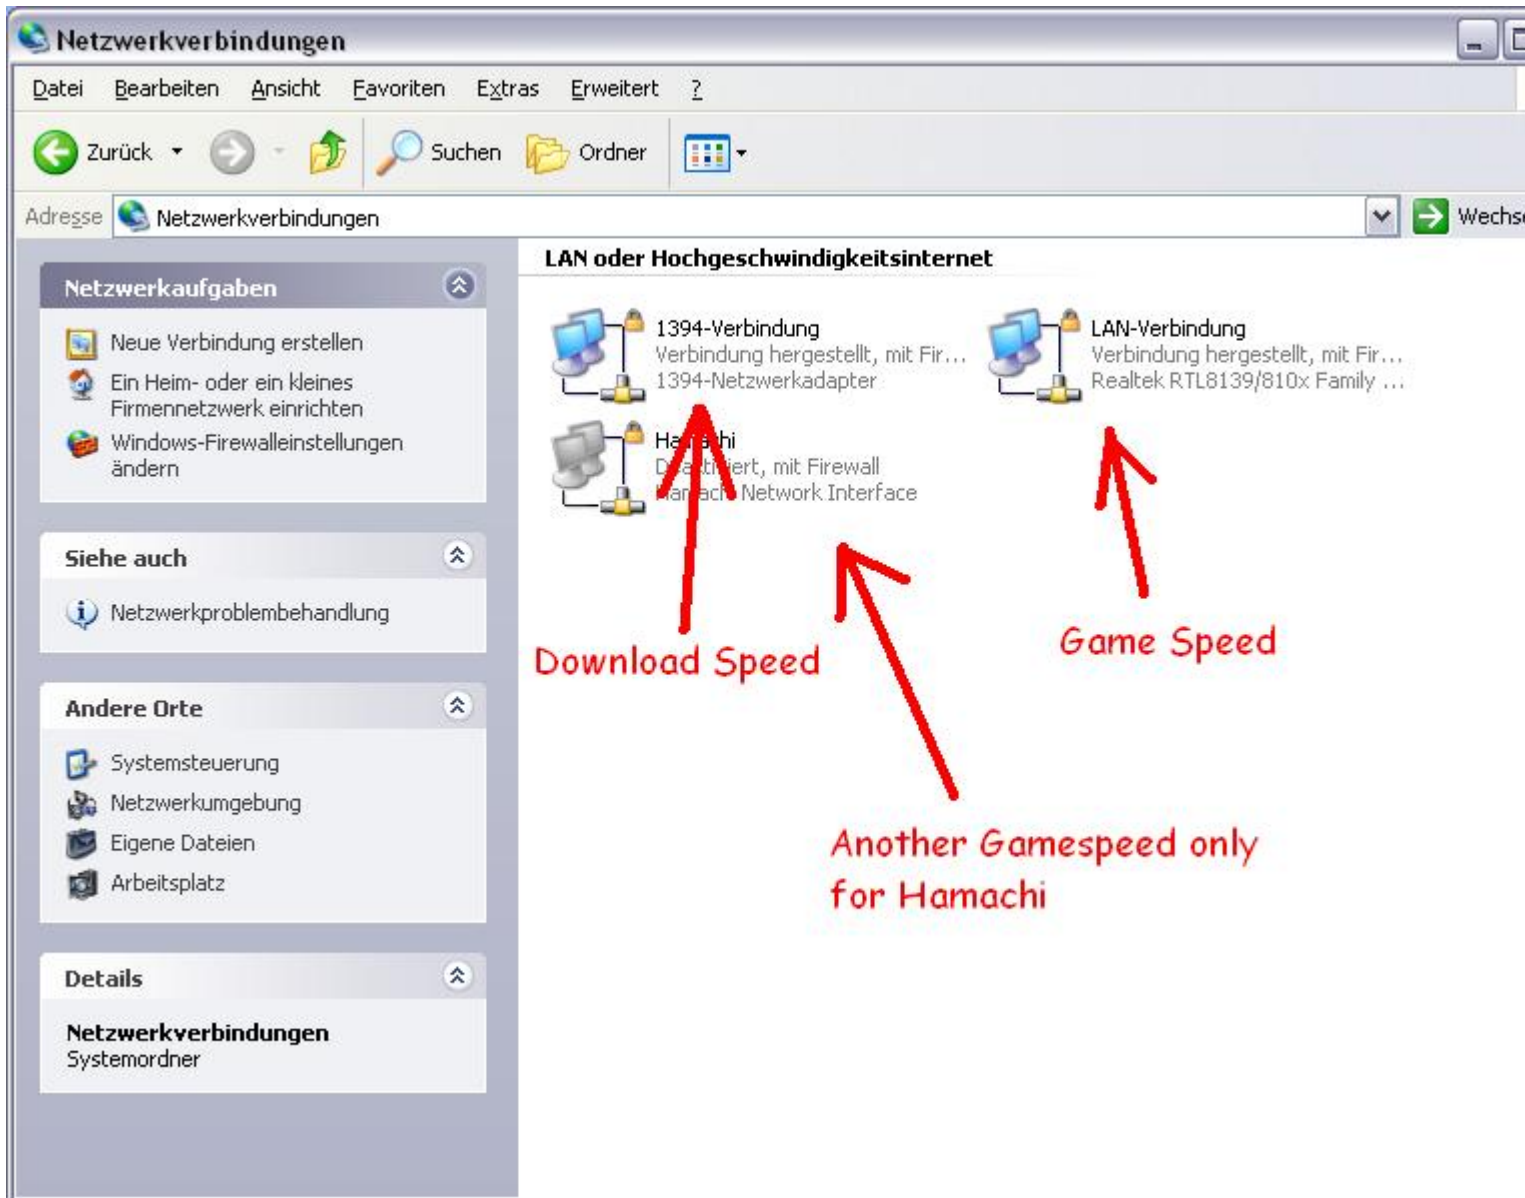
Netzwerkverbindungen

Datei Bearbeiten Ansicht Favoriten Extras Erweitert ?

Zurück Suchen Ordner

Adresse Netzwerkverbindungen Wechs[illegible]

Netzwerkaufgaben

Neue Verbindung erstellen

Ein Heim- oder ein kleines Firmennetzwerk einrichten

Windows-Firewalleinstellungen ändern

Siehe auch

Netzwerkproblembehandlung

Andere Orte

Systemsteuerung

Netzwerkumgebung

Eigene Dateien

Arbeitsplatz

Details

Netzwerkverbindungen
Systemordner

LAN oder Hochgeschwindigkeitsinternet

1394-Verbindung
Verbindung hergestellt, mit Fir...
1394-Netzwerkadapter

LAN-Verbindung
Verbindung hergestellt, mit Fir...
Realtek RTL8139/810x Family ...

Ha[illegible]hi
D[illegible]iert, mit Firewall
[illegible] Network Interface

Download Speed

Game Speed

Another Gamespeed only for Hamachi